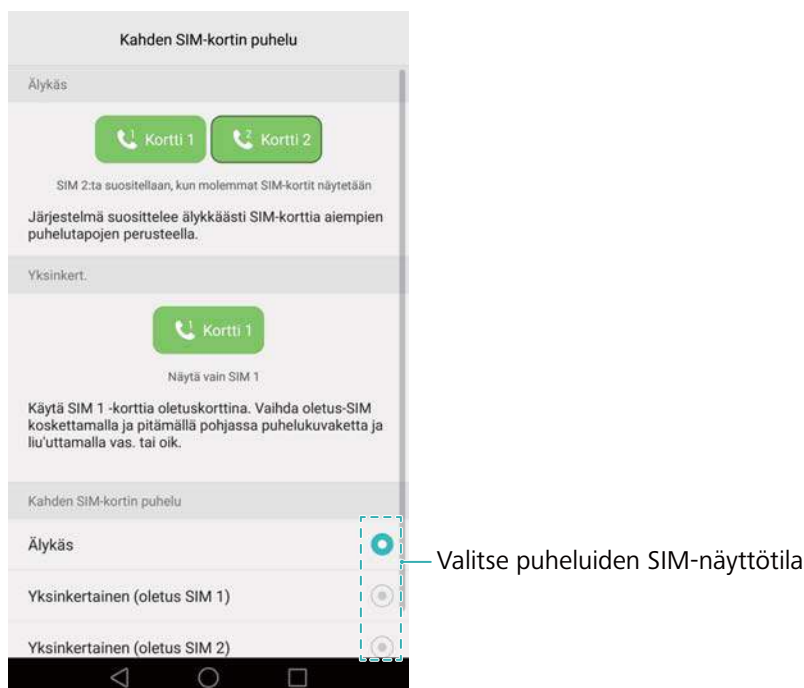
Kahden SIM-kortin puhelu

Älykäs

Kortti 1

Kortti 2

SIM 2:ta suositellaan, kun molemmat SIM-kortit näytetään

Järjestelmä suosittelee älykkäästi SIM-korttia aiempien puhelutapojen perusteella.

Yksinkert.

Kortti 1

Näytä vain SIM 1

Käytä SIM 1 -korttia oletuskorttina. Vaihda oletus-SIM koskettamalla ja pitämällä pohjassa puhelukuvaketta ja liu'uttamalla vas. tai oik.

Kahden SIM-kortin puhelu

Älykäs

Yksinkertainen (oletus SIM 1)

Yksinkertainen (oletus SIM 2)

Valitse puheluiden SIM-näyttötila